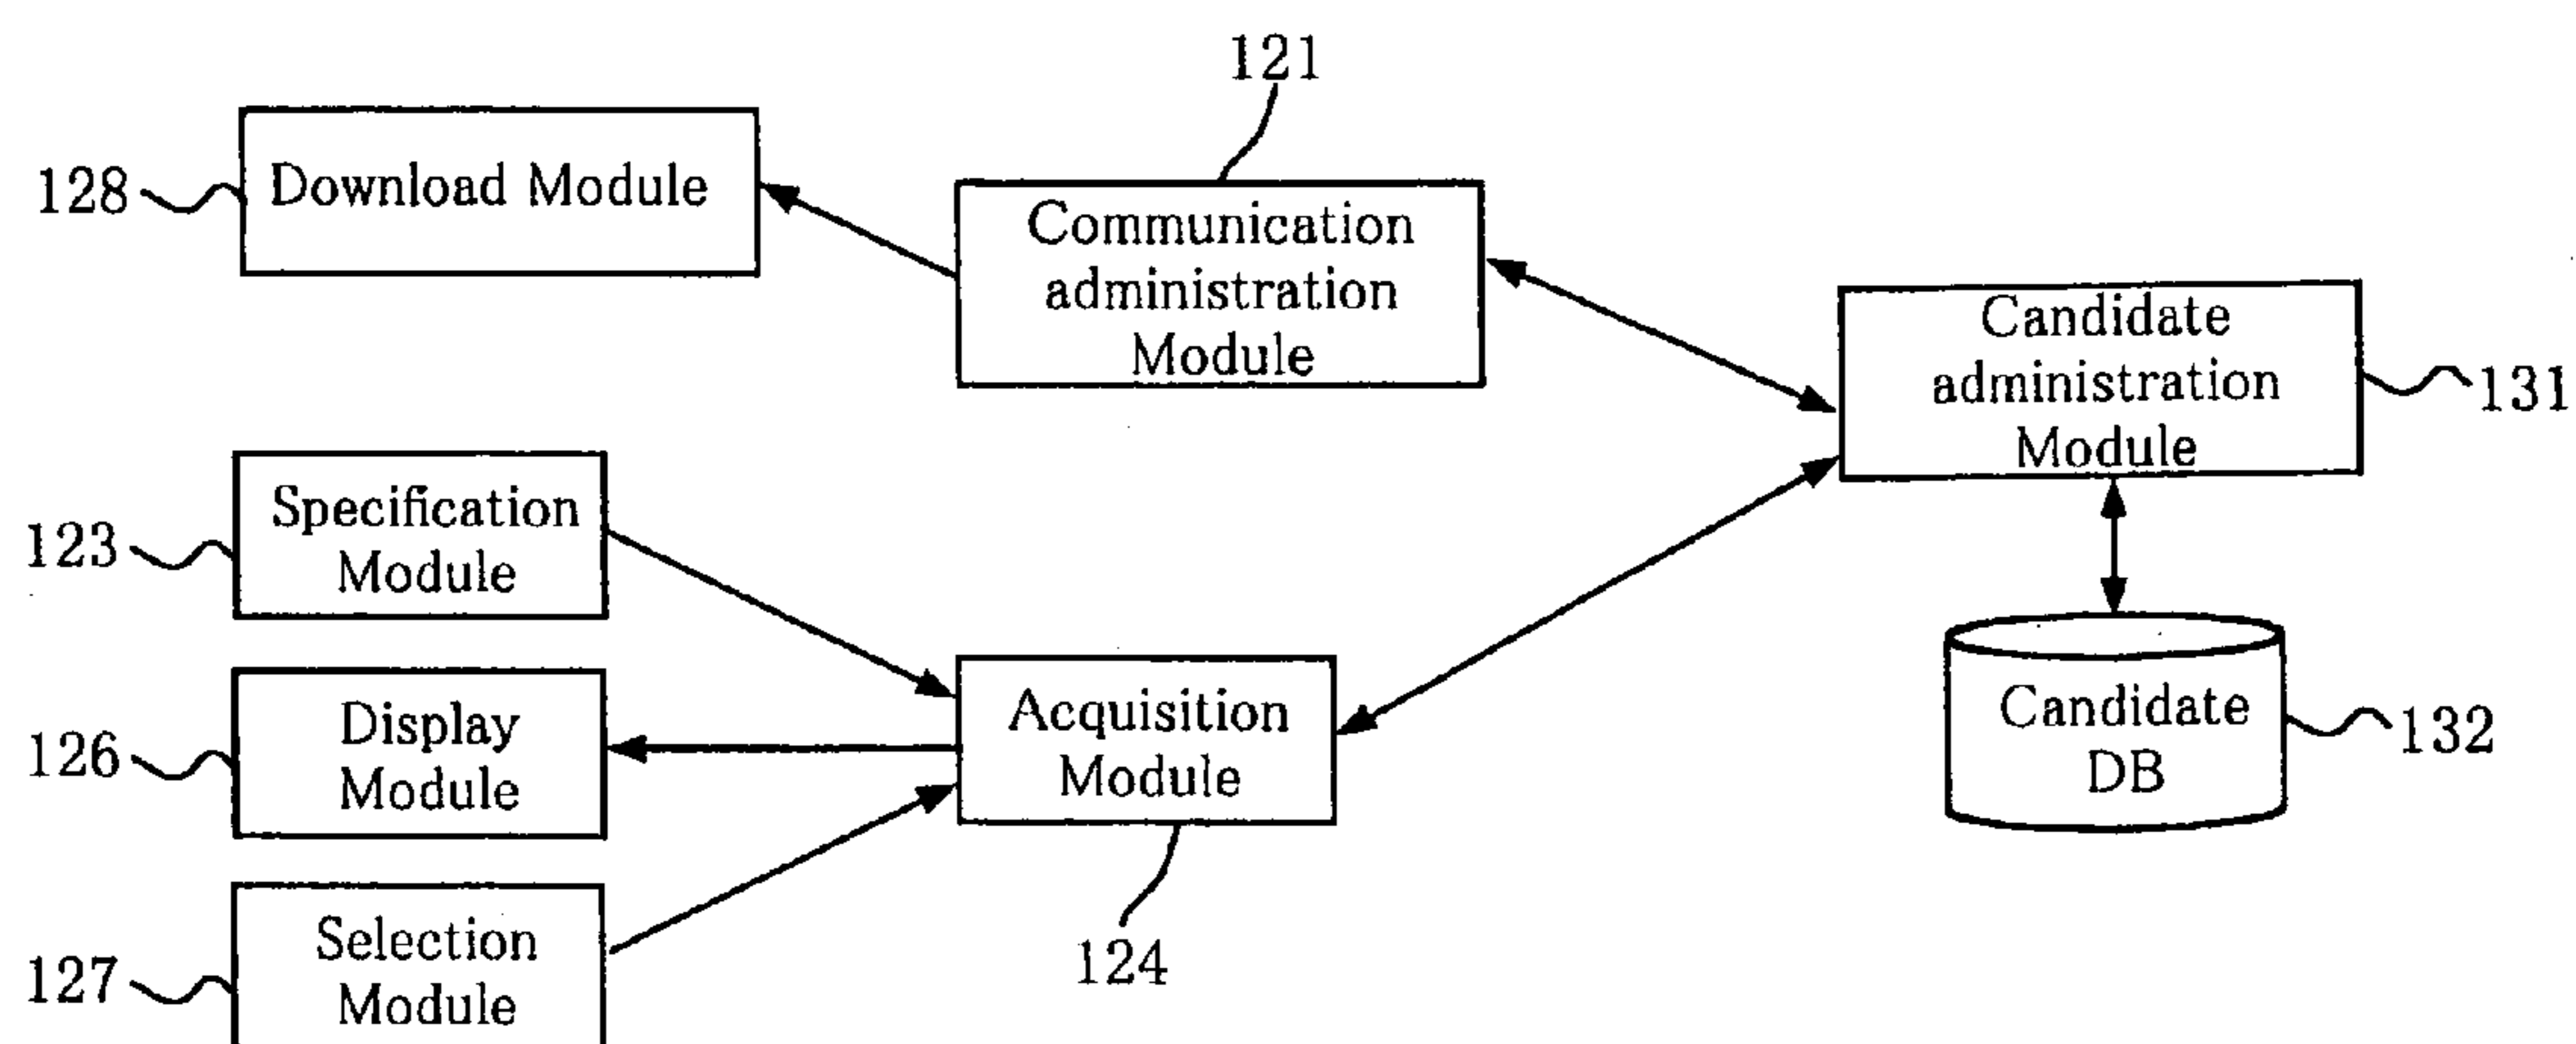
121

128 Download Module

Communication administration Module

Candidate administration Module 131

123 Specification Module

126 Display Module

Acquisition Module

Candidate DB 132

127 Selection Module

124